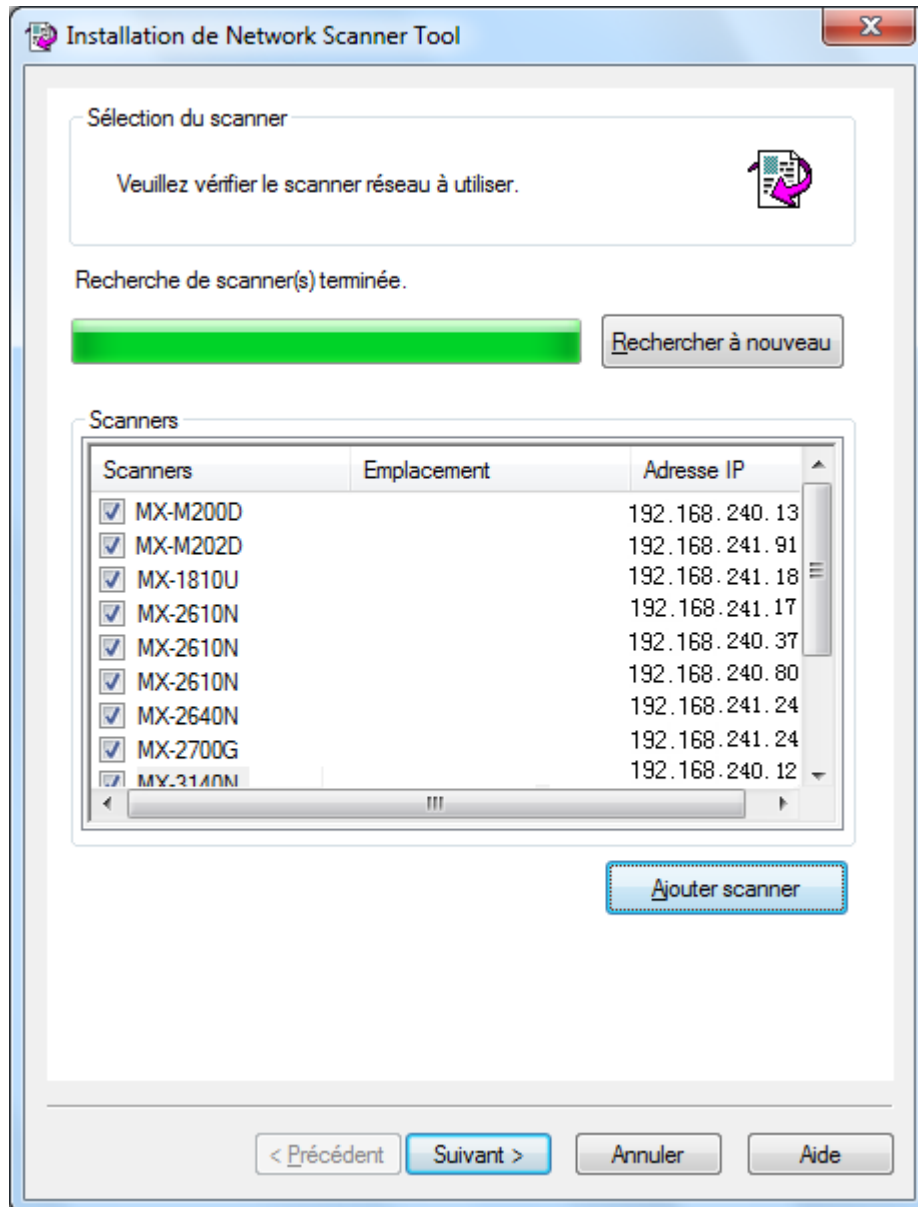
Installation de Network Scanner Tool

Sélection du scanner

Veuillez vérifier le scanner réseau à utiliser.

Recherche de scanner(s) terminée.

Rechercher à nouveau

Scanners

| Scanners | Emplacement | Adresse IP |
|---|---|---|
| MX-M200D | | 192.168.240.13 |
| MX-M202D | | 192.168.241.91 |
| MX-1810U | | 192.168.241.18 |
| MX-2610N | | 192.168.241.17 |
| MX-2610N | | 192.168.240.37 |
| MX-2610N | | 192.168.240.80 |
| MX-2640N | | 192.168.241.24 |
| MX-2700G | | 192.168.241.24 |
| MX-3140N | | 192.168.240.12 |

Ajouter scanner

< Précédent Suivant > Annuler Aide